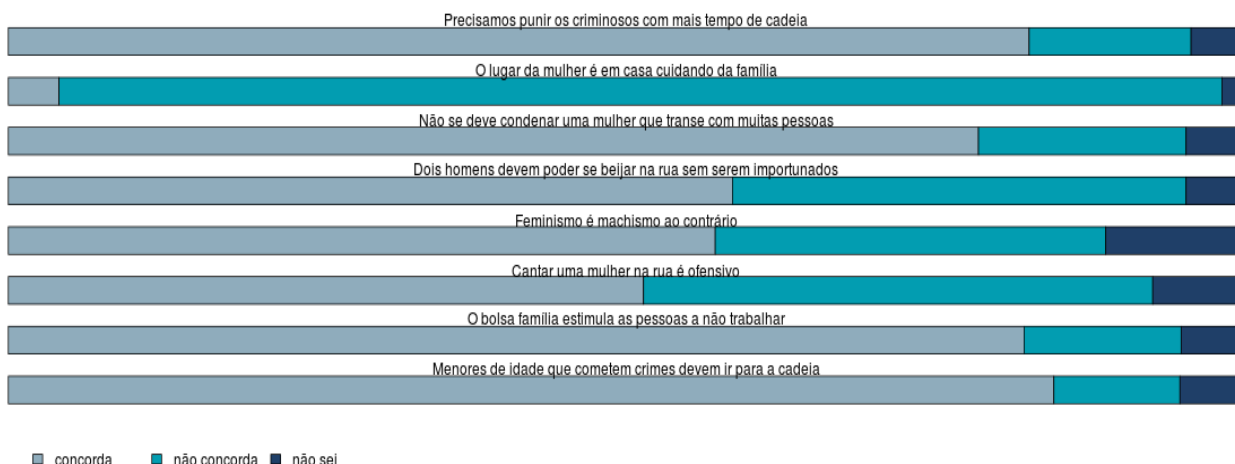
Precisamos punir os criminosos com mais tempo de cadeia

O lugar da mulher é em casa cuidando da família

Não se deve condenar uma mulher que transe com muitas pessoas

Dois homens devem poder se beijar na rua sem serem importunados

Feminismo é machismo ao contrário

Cantar uma mulher na rua é ofensivo

O bolsa familia estimula as pessoas a não trabalhar

Menores de idade que cometem crimes devem ir para a cadeia

concorda não concorda não sei